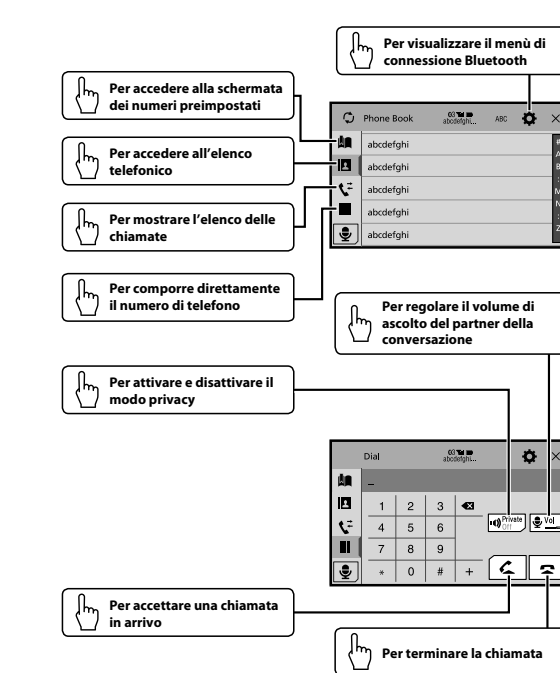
Per visualizzare il menù di connessione Bluetooth

Per accedere alla schermata dei numeri preimpostati

Per accedere all'elenco telefonico

Per mostrare l'elenco delle chiamate

Per comporre direttamente il numero di telefono

Phone Book

abcdefghi...

ABC

abcdefghi

abcdefghi

abcdefghi

abcdefghi

abcdefghi

Per regolare il volume di ascolto del partner della conversazione

Per attivare e disattivare il modo privacy

Dial

abcdefghi...

_

| 1 | 2 | 3 |
|---|---|---|
| 4 | 5 | 6 |
| 7 | 8 | 9 |
| * | 0 | # |

+

Private OFF

Vol

Per accettare una chiamata in arrivo

Per terminare la chiamata